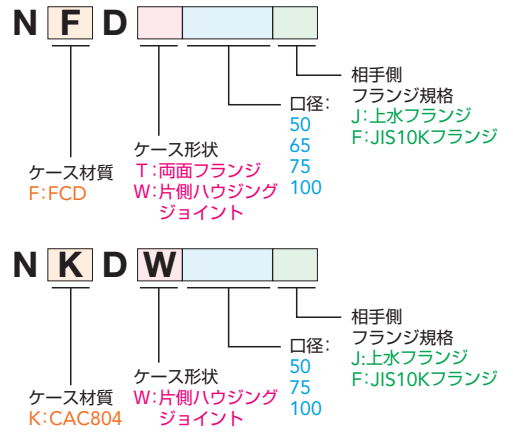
N F D

相手側
フランジ規格
J:上水フランジ
F:JIS10Kフランジ

口径:
50
65
75
100

ケース形状
T:両面フランジ
W:片側ハウジング ジョイント

ケース材質
F:FCD

N K D W

相手側
フランジ規格
J:上水フランジ
F:JIS10Kフランジ

口径:
50
75
100

ケース形状
W:片側ハウジング ジョイント

ケース材質
K:CAC804